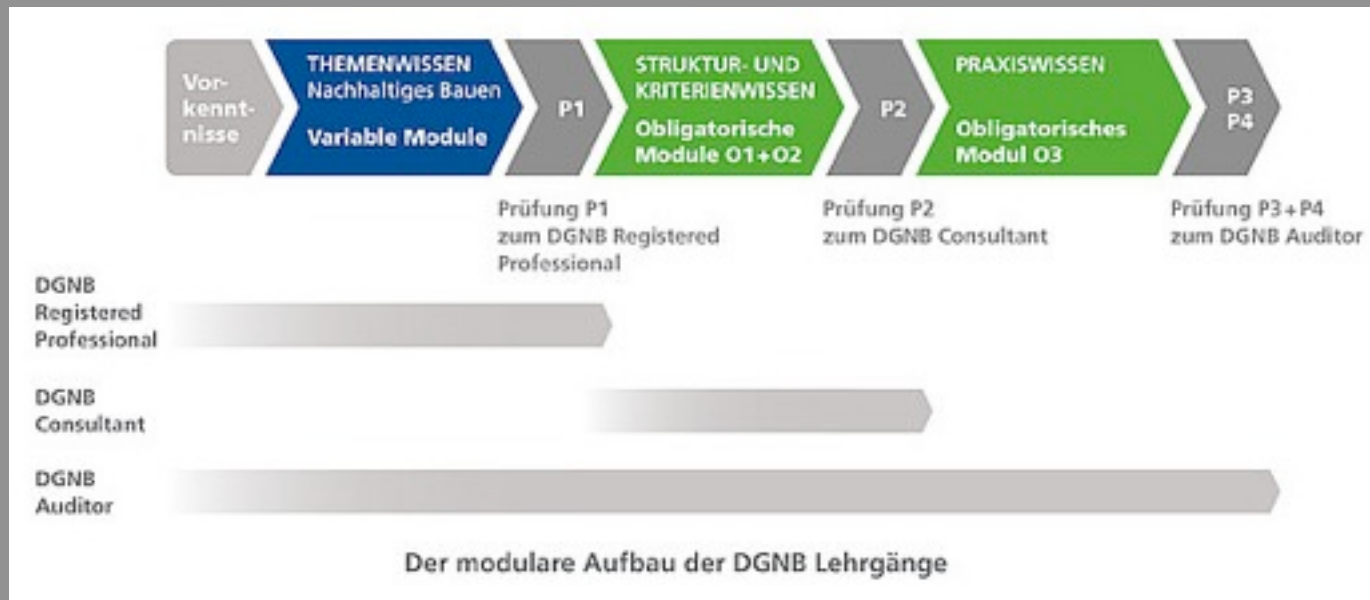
Vorkenntnisse

THEMENWISSEN
Nachhaltiges Bauen

Variable Module

P1

STRUKTUR- UND KRITERIENWISSEN

Obligatorische Module O1+O2

P2

PRAXISWISSEN

Obligatorisches Modul O3

P3
P4

Prüfung P1 zum DGNB Registered Professional

Prüfung P2 zum DGNB Consultant

Prüfung P3+P4 zum DGNB Auditor

DGNB Registered Professional

DGNB Consultant

DGNB Auditor

Der modulare Aufbau der DGNB Lehrgänge